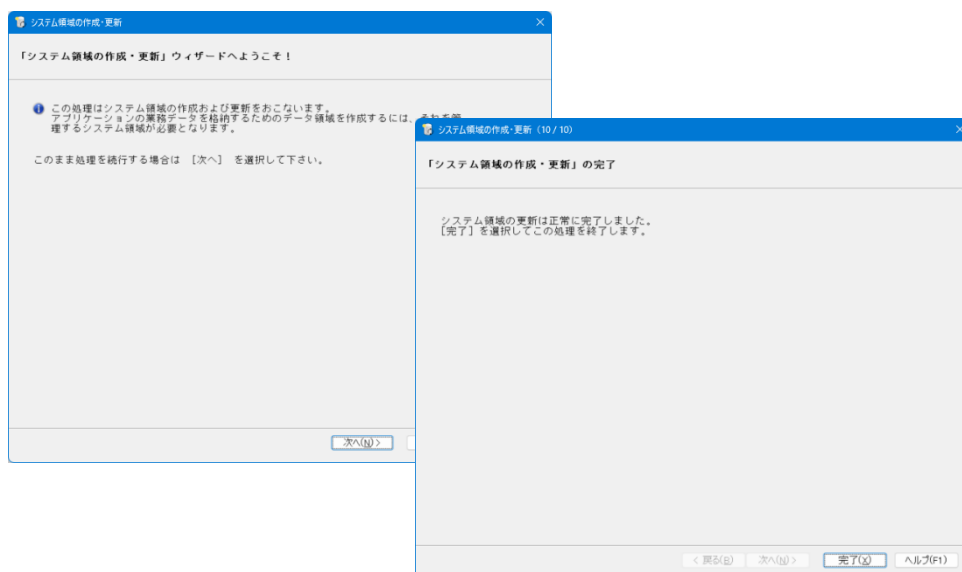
システム領域の作成・更新

「システム領域の作成・更新」ウィザードへようこそ！

この処理はシステム領域の作成および更新をおこないます。
アプリケーションの業務データを格納するためのデータ領域を作成するには、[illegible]
理するシステム領域が必要となります。

このまま処理を続行する場合は ［次へ］ を選択して下さい。

次へ(N) >

システム領域の作成・更新（10 / 10）

「システム領域の作成・更新」の完了

システム領域の更新は正常に完了しました。
［完了］を選択してこの処理を終了します。

< 戻る(B)　次へ(N) >　完了(X)　ヘルプ(F1)